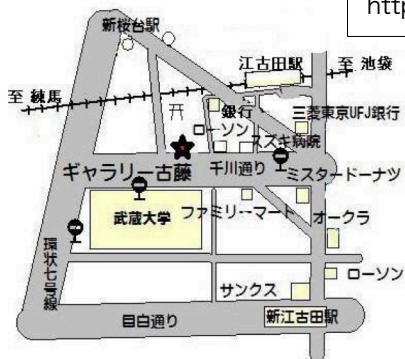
http

新桜台駅

江古田駅

至 池袋

至 練馬

銀行

三菱東京UFJ銀行

ローソン

スズキ病院

ギャラリー古藤

千川通り

ミスタードーナツ

武蔵大学

ファミリーマート

オークラ

環状七号線

ローソン

サンクス

目白通り

新江古田駅